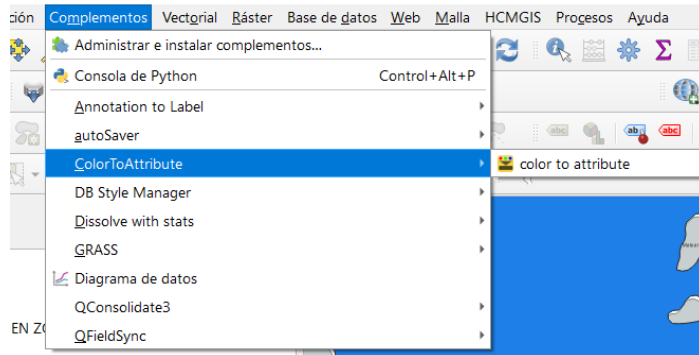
ción Complementos Vectorial Ráster Base de datos Web Malla HCMGIS Procesos Ayuda

Administrar e instalar complementos...
Consola de Python Control+Alt+P
Annotation to Label
autoSaver
ColorToAttribute
color to attribute
DB Style Manager
Dissolve with stats
GRASS
Diagrama de datos
QConsolidate3
QFieldSync

EN ZO